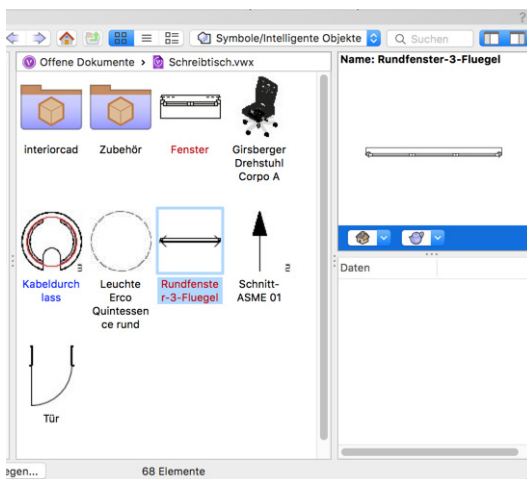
?

Symbole/Intelligente Objekte

Suchen

Offene Dokumente > Schreibtisch.vwx

Name: Rundfenster-3-Fluegel

interiorcad

Zubehör

Fenster

Girsberger Drehstuhl Corpo A

Kabeldurchlass

Leuchte Erco Quintessence rund

Rundfenster-3-Fluegel

Schnitt-ASME 01

Tür

Daten

egen...

68 Elemente